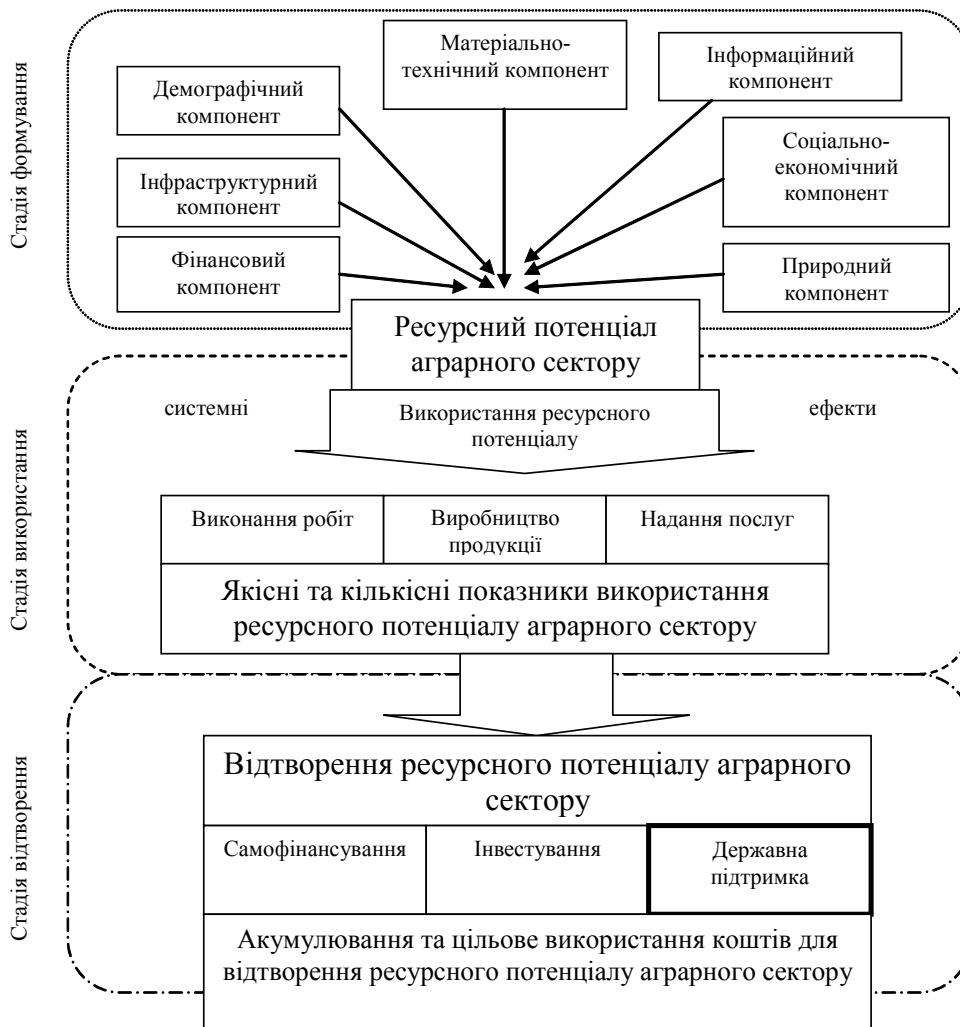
Стадія формування

Демографічний компонент

Матеріально-технічний компонент

Інформаційний компонент

Інфраструктурний компонент

Соціально-економічний компонент

Фінансовий компонент

Природний компонент

Ресурсний потенціал аграрного сектору

Стадія використання

системні

Використання ресурсного потенціалу

ефекти

| Виконання робіт | Виробництво продукції | Надання послуг |
|---|---|---|

Якісні та кількісні показники використання ресурсного потенціалу аграрного сектору

Стадія відтворення

Відтворення ресурсного потенціалу аграрного сектору

| Самофінансування | Інвестування | Державна підтримка |
|---|---|---|

Акумулювання та цільове використання коштів для відтворення ресурсного потенціалу аграрного сектору